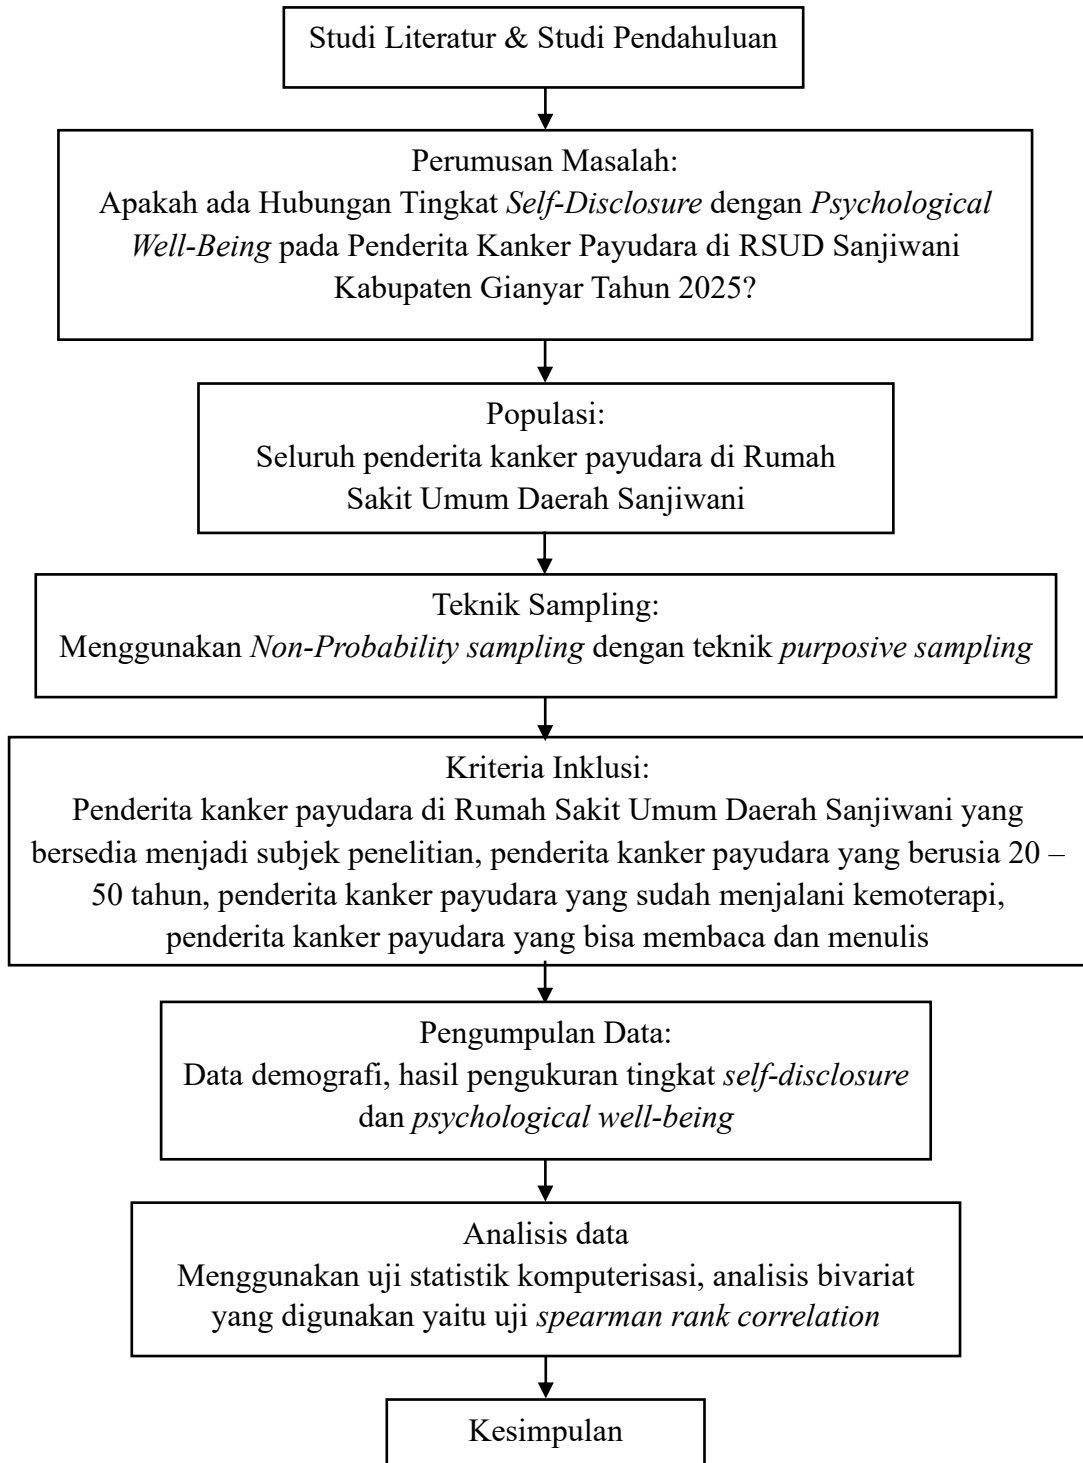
Studi Literatur & Studi Pendahuluan

Perumusan Masalah:
Apakah ada Hubungan Tingkat *Self-Disclosure* dengan *Psychological Well-Being* pada Penderita Kanker Payudara di RSUD Sanjiwani Kabupaten Gianyar Tahun 2025?

Populasi:
Seluruh penderita kanker payudara di Rumah Sakit Umum Daerah Sanjiwani

Teknik Sampling:
Menggunakan *Non-Probability sampling* dengan teknik *purposive sampling*

Kriteria Inklusi:
Penderita kanker payudara di Rumah Sakit Umum Daerah Sanjiwani yang bersedia menjadi subjek penelitian, penderita kanker payudara yang berusia 20 – 50 tahun, penderita kanker payudara yang sudah menjalani kemoterapi, penderita kanker payudara yang bisa membaca dan menulis

Pengumpulan Data:
Data demografi, hasil pengukuran tingkat *self-disclosure* dan *psychological well-being*

Analisis data
Menggunakan uji statistik komputerisasi, analisis bivariat yang digunakan yaitu uji *spearman rank correlation*

Kesimpulan